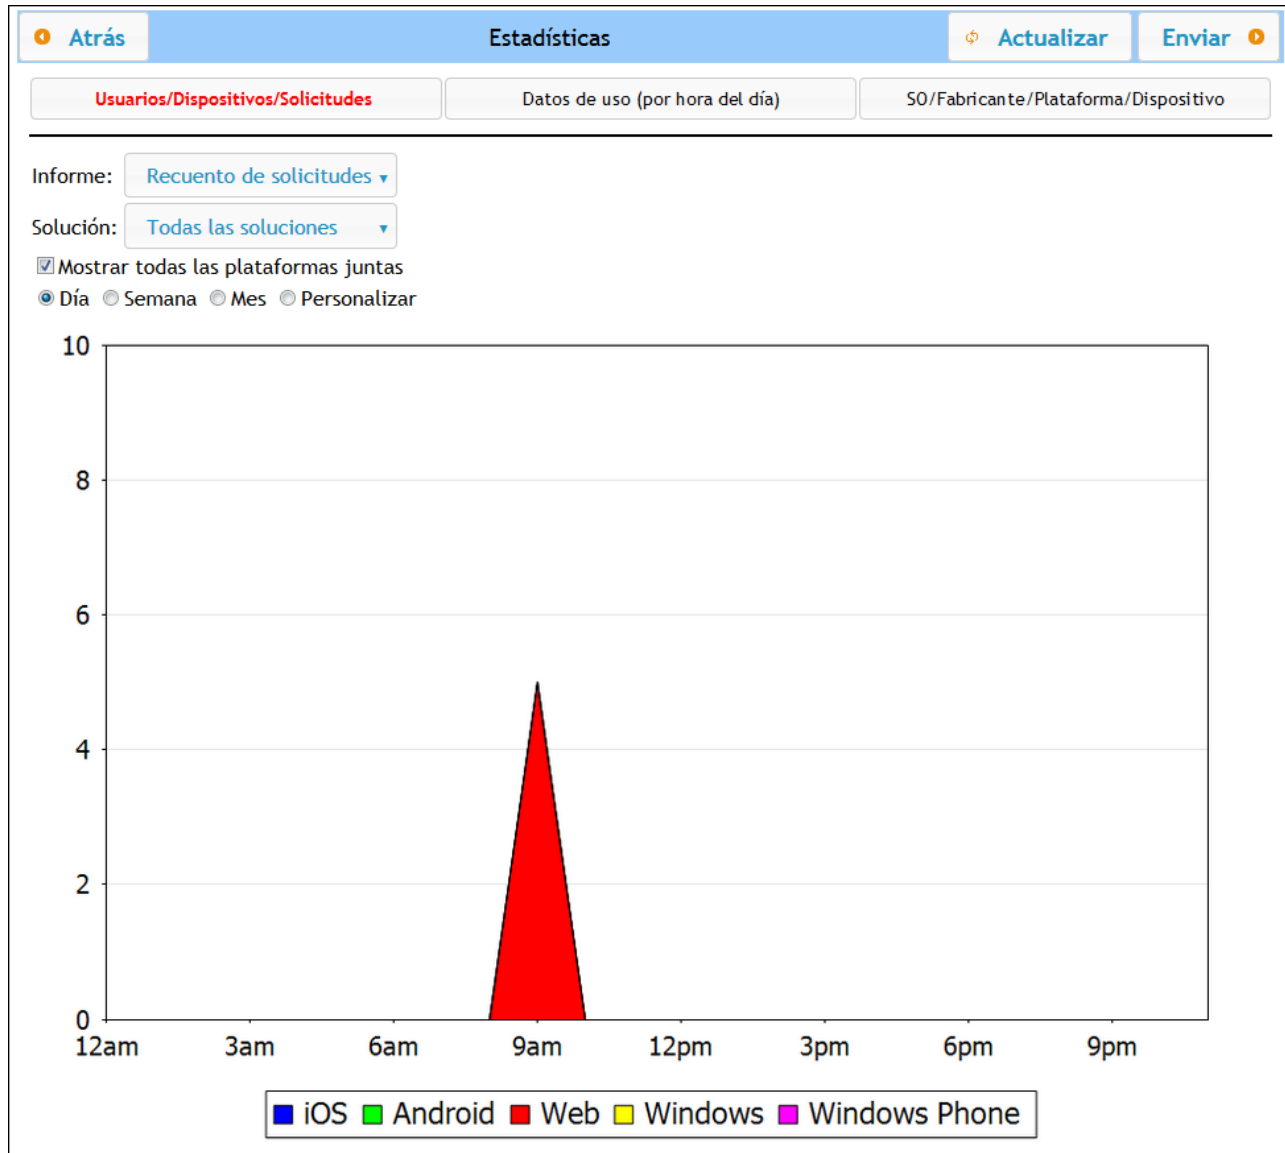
Atrás

Estadísticas

Actualizar

Enviar

Usuarios/Dispositivos/Solicitudes

Datos de uso (por hora del día)

SO/Fabricante/Plataforma/Dispositivo

Informe: Recuento de solicitudes

Solución: Todas las soluciones

Mostrar todas las plataformas juntas

Día Semana Mes Personalizar

10
8
6
4
2
0

12am 3am 6am 9am 12pm 3pm 6pm 9pm

iOS Android Web Windows Windows Phone